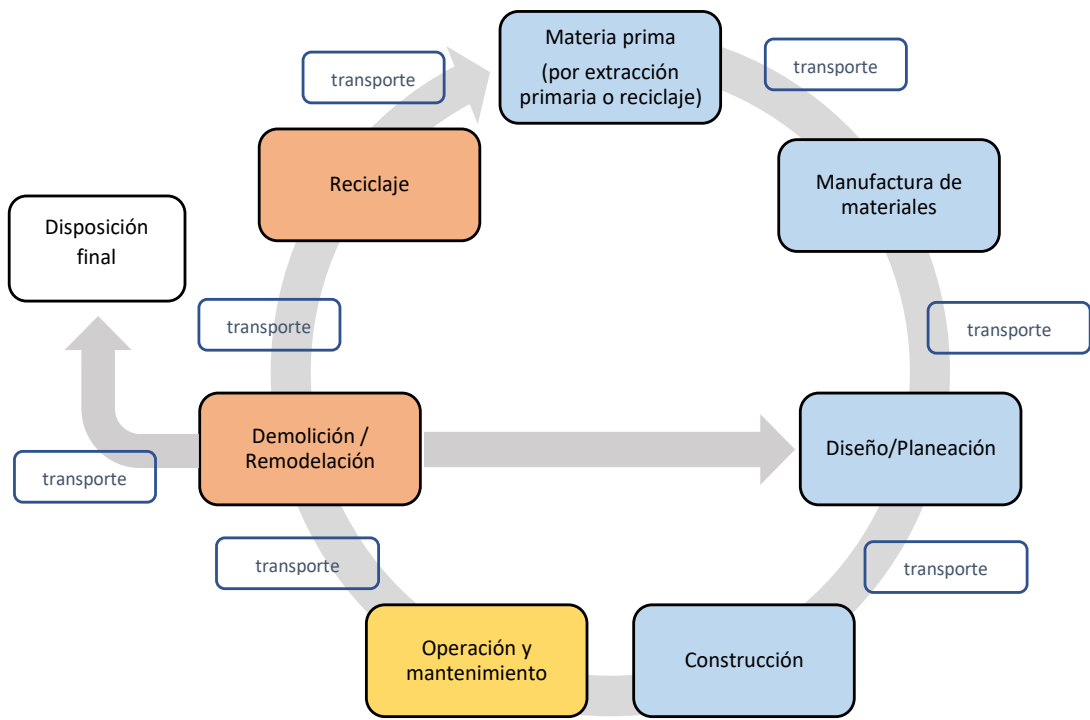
Materia prima
(por extracción primaria o reciclaje)

transporte

Manufactura de materiales

transporte

Diseño/Planeación

transporte

Construcción

Operación y mantenimiento

transporte

Demolición / Remodelación

transporte

Disposición final

transporte

Reciclaje

transporte